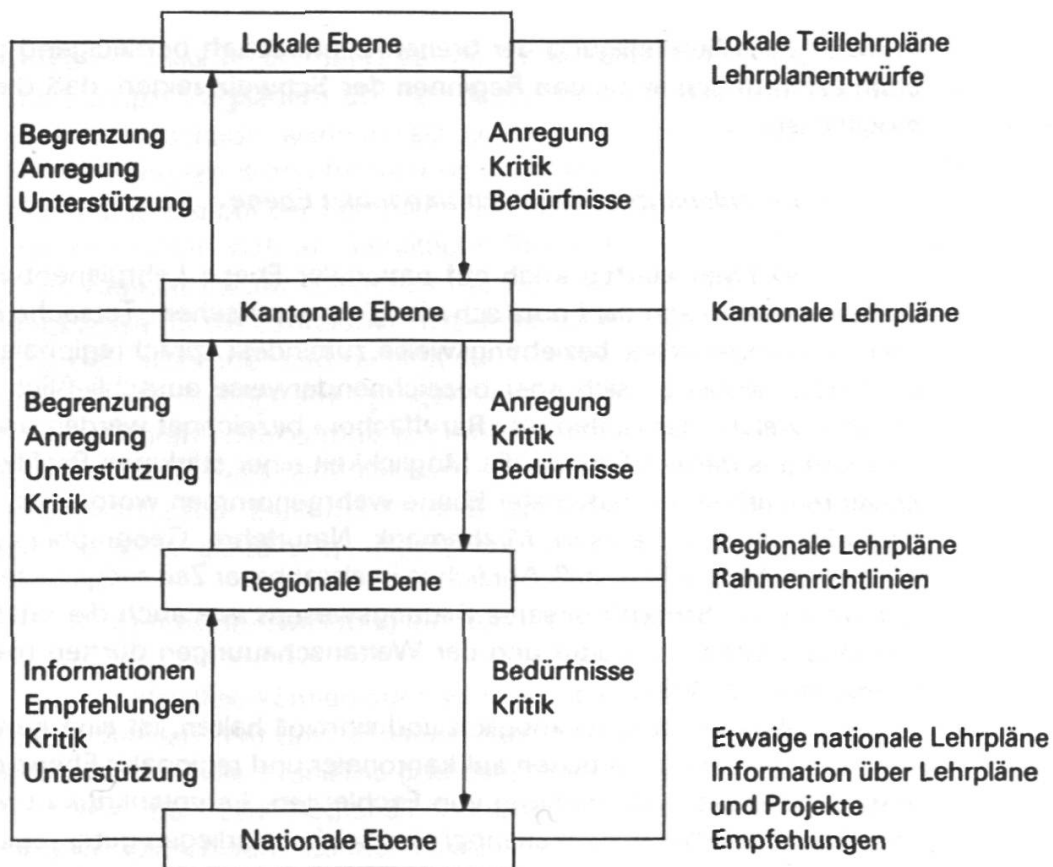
Lokale Ebene

Lokale Teillehrpläne
Lehrplanentwürfe

Begrenzung
Anregung
Unterstützung

Anregung
Kritik
Bedürfnisse

Kantonale Ebene

Kantonale Lehrpläne

Begrenzung
Anregung
Unterstützung
Kritik

Anregung
Kritik
Bedürfnisse

Regionale Ebene

Regionale Lehrpläne
Rahmenrichtlinien

Informationen
Empfehlungen
Kritik
Unterstützung

Bedürfnisse
Kritik

Etwaige nationale Lehrpläne
Information über Lehrpläne
und Projekte
Empfehlungen

Nationale Ebene